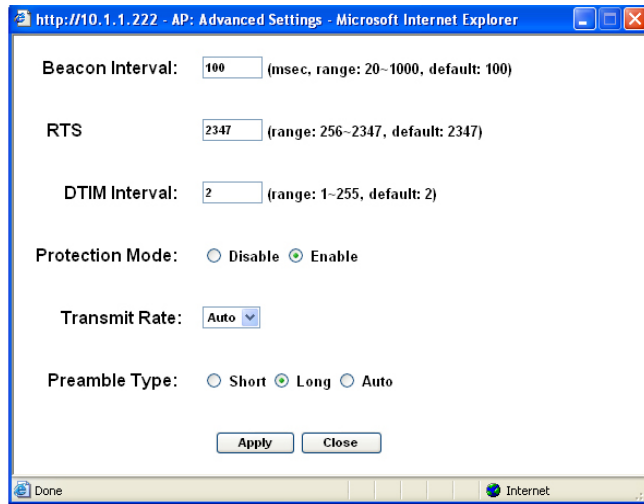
http://10.1.1.222 - AP: Advanced Settings - Microsoft Internet Explorer

Beacon Interval: 100 (msec, range: 20~1000, default: 100)

RTS 2347 (range: 256~2347, default: 2347)

DTIM Interval: 2 (range: 1~255, default: 2)

Protection Mode: Disable Enable

Transmit Rate: Auto

Preamble Type: Short Long Auto

Apply Close

Done Internet